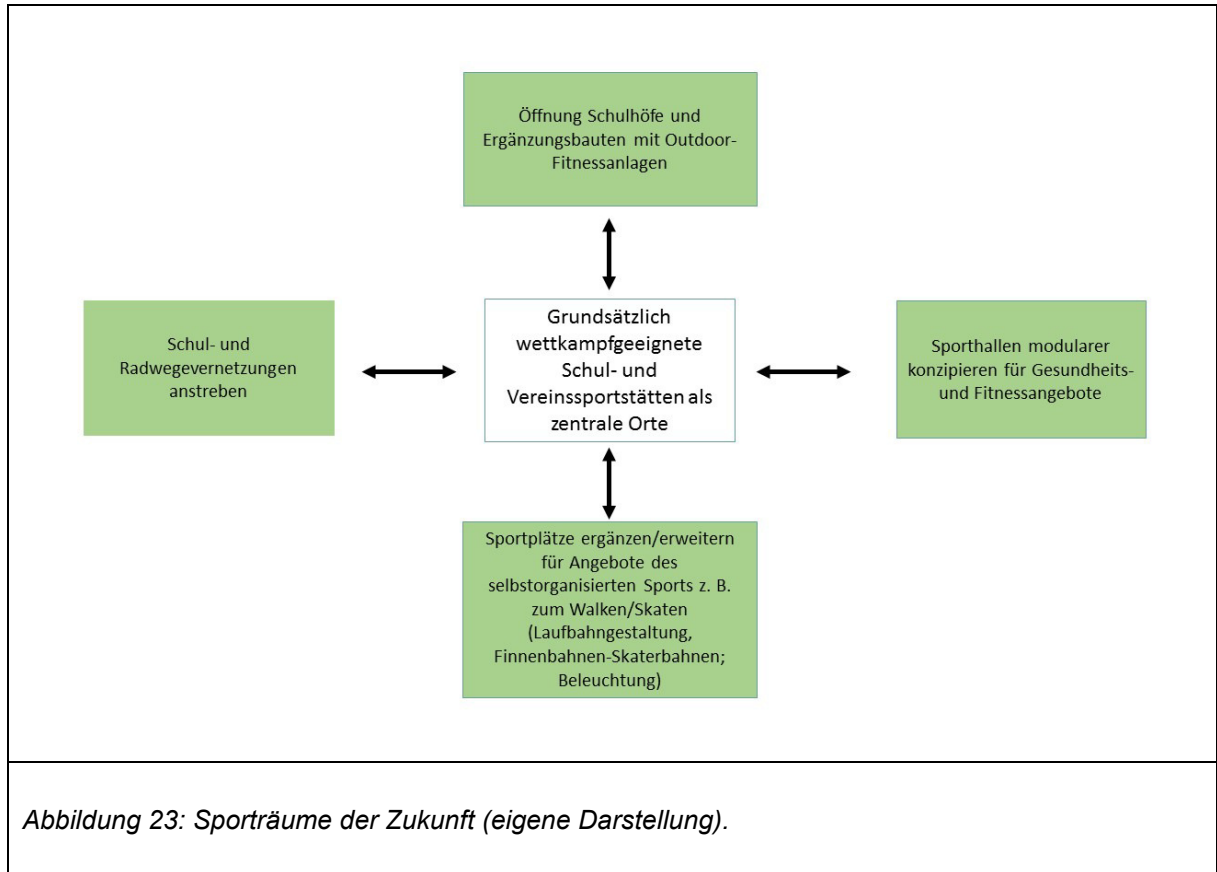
Öffnung Schulhöfe und Ergänzungsbauten mit Outdoor-Fitnessanlagen

Schul- und Radwegevernetzungen anstreben

Grundsätzlich wettkampfgeeignete Schul- und Vereinssportstätten als zentrale Orte

Sporthallen modularer konzipieren für Gesundheits- und Fitnessangebote

Sportplätze ergänzen/erweitern für Angebote des selbstorganisierten Sports z. B. zum Walken/Skaten (Laufbahngestaltung, Finnenbahnen-Skaterbahnen; Beleuchtung)

Abbildung 23: Sporträume der Zukunft (eigene Darstellung).